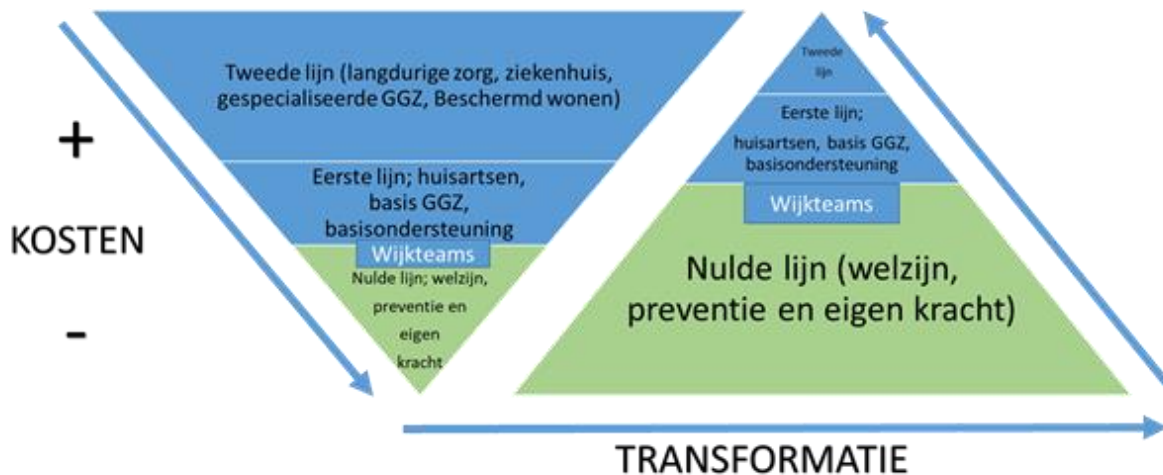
+

KOSTEN

-

Tweede lijn (langdurige zorg, ziekenhuis, gespecialiseerde GGZ, Beschermd wonen)

Eerste lijn; huisartsen, basis GGZ, basisondersteuning

Wijkteams

Nulde lijn; welzijn, preventie en eigen kracht

Tweede lijn

Eerste lijn; huisartsen, basis GGZ, basisondersteuning

Wijkteams

Nulde lijn (welzijn, preventie en eigen kracht)

TRANSFORMATIE